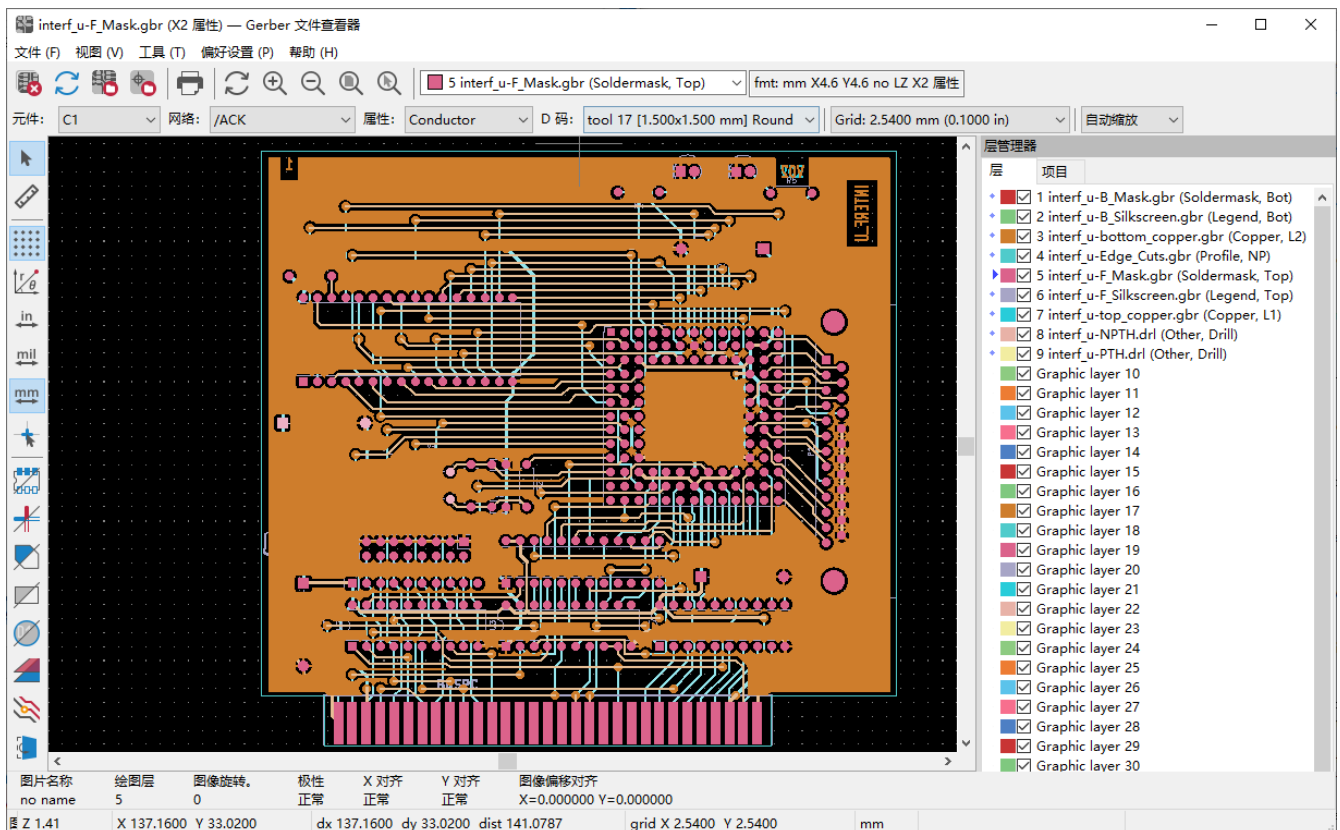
interf_u-F_Mask.gbr (X2 属性) — Gerber 文件查看器

文件 (F) 视图 (V) 工具 (T) 偏好设置 (P) 帮助 (H)

5 interf_u-F_Mask.gbr (Soldermask, Top)
fmt: mm X4.6 Y4.6 no LZ X2 属性

元件: C1 网络: /ACK 属性: Conductor D 码: tool 17 [1.500x1.500 mm] Round Grid: 2.5400 mm (0.1000 in) 自动缩放

in
mil
mm

INTERF_U

层管理器
层 项目
1 interf_u-B_Mask.gbr (Soldermask, Bot)
2 interf_u-B_Silkscreen.gbr (Legend, Bot)
3 interf_u-bottom_copper.gbr (Copper, L2)
4 interf_u-Edge_Cuts.gbr (Profile, NP)
5 interf_u-F_Mask.gbr (Soldermask, Top)
6 interf_u-F_Silkscreen.gbr (Legend, Top)
7 interf_u-top_copper.gbr (Copper, L1)
8 interf_u-NPTH.drl (Other, Drill)
9 interf_u-PTH.drl (Other, Drill)
Graphic layer 10
Graphic layer 11
Graphic layer 12
Graphic layer 13
Graphic layer 14
Graphic layer 15
Graphic layer 16
Graphic layer 17
Graphic layer 18
Graphic layer 19
Graphic layer 20
Graphic layer 21
Graphic layer 22
Graphic layer 23
Graphic layer 24
Graphic layer 25
Graphic layer 26
Graphic layer 27
Graphic layer 28
Graphic layer 29
Graphic layer 30

| 图片名称 | 绘图层 | 图像旋转。 | 极性 | X 对齐 | Y 对齐 | 图像偏移对齐 |
|---|---|---|---|---|---|---|
| no name | 5 | 0 | 正常 | 正常 | 正常 | X=0.000000 Y=0.000000 |

Z 1.41 X 137.1600 Y 33.0200 dx 137.1600 dy 33.0200 dist 141.0787 grid X 2.5400 Y 2.5400 mm